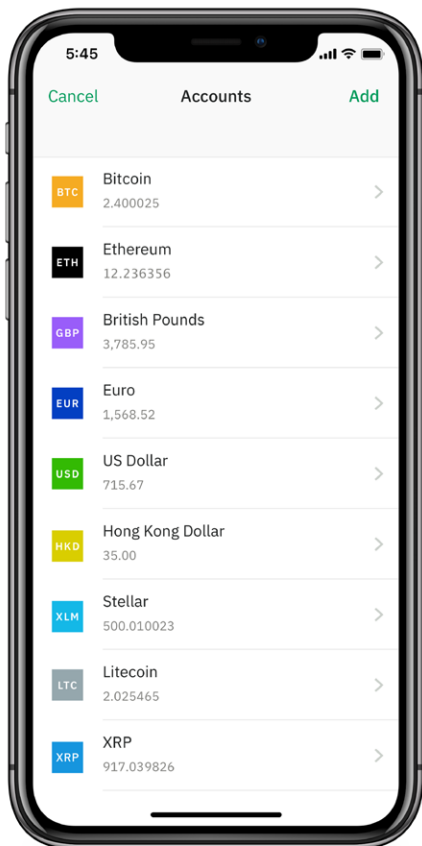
5:45

Cancel Accounts Add

BTC Bitcoin
2.400025

ETH Ethereum
12.236356

GBP British Pounds
3,785.95

EUR Euro
1,568.52

USD US Dollar
715.67

HKD Hong Kong Dollar
35.00

XLM Stellar
500.010023

LTC Litecoin
2.025465

XRP XRP
917.039826